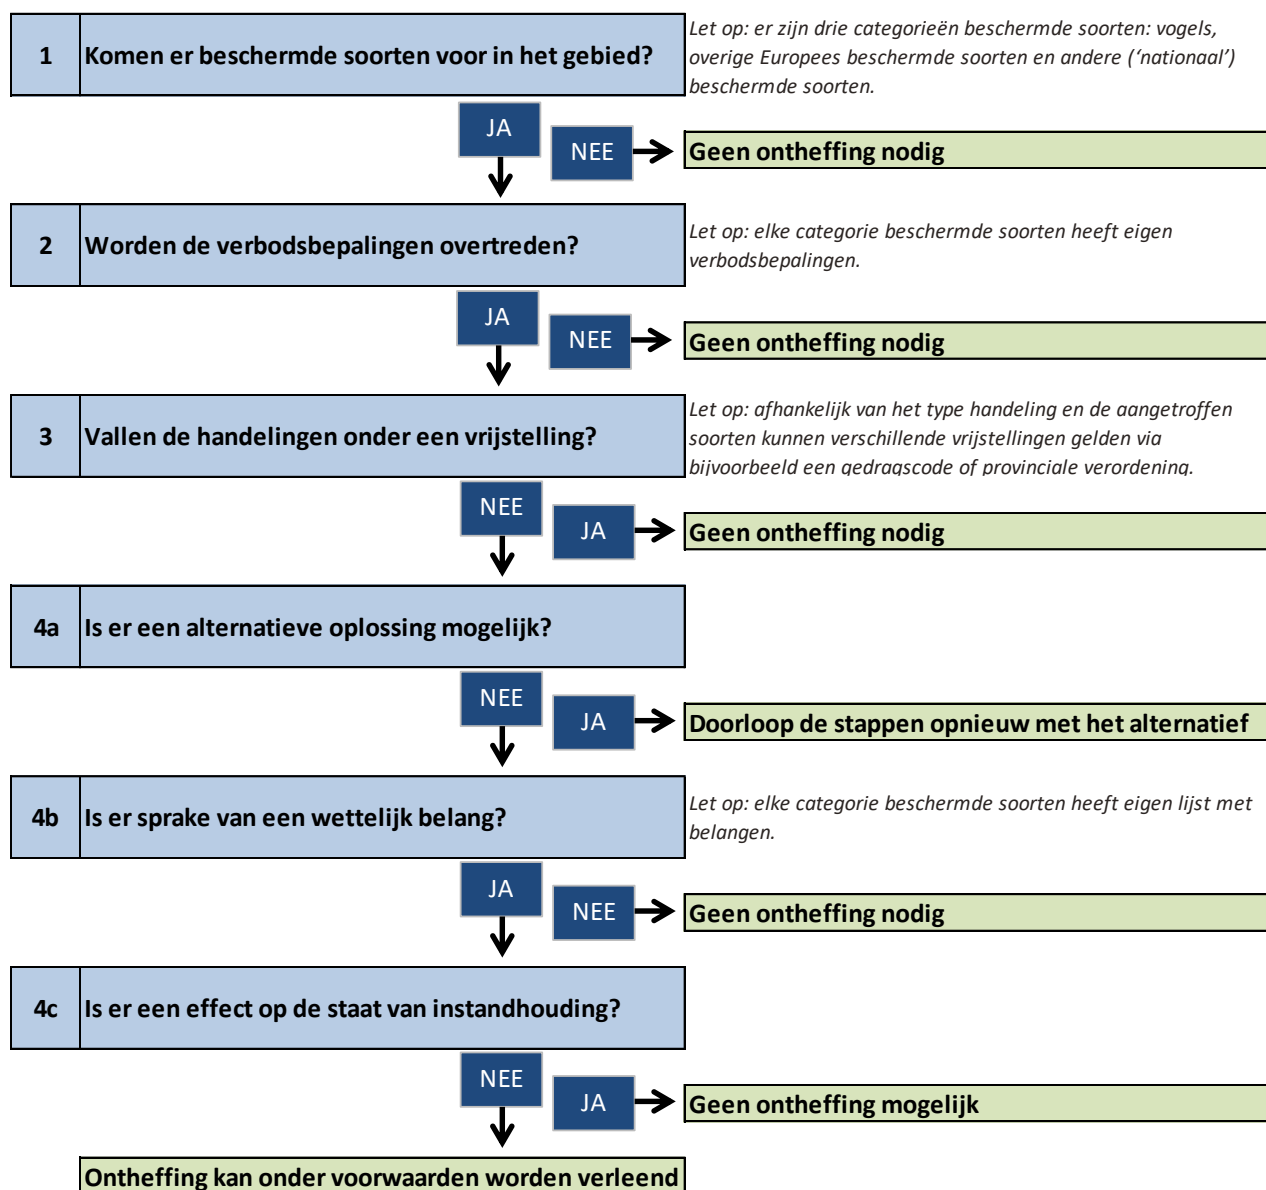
1 Komen er beschermde soorten voor in het gebied?

Let op: er zijn drie categorieën beschermde soorten: vogels, overige Europees beschermde soorten en andere ('nationaal') beschermde soorten.

JA

NEE

Geen ontheffing nodig

2 Worden de verbodsbepalingen overtreden?

Let op: elke categorie beschermde soorten heeft eigen verbodsbepalingen.

JA

NEE

Geen ontheffing nodig

3 Vallen de handelingen onder een vrijstelling?

Let op: afhankelijk van het type handeling en de aangetroffen soorten kunnen verschillende vrijstellingen gelden via bijvoorbeeld een gedragscode of provinciale verordening.

NEE

JA

Geen ontheffing nodig

4a Is er een alternatieve oplossing mogelijk?

NEE

JA

Doorloop de stappen opnieuw met het alternatief

4b Is er sprake van een wettelijk belang?

Let op: elke categorie beschermde soorten heeft eigen lijst met belangen.

JA

NEE

Geen ontheffing nodig

4c Is er een effect op de staat van instandhouding?

NEE

JA

Geen ontheffing mogelijk

Ontheffing kan onder voorwaarden worden verleend